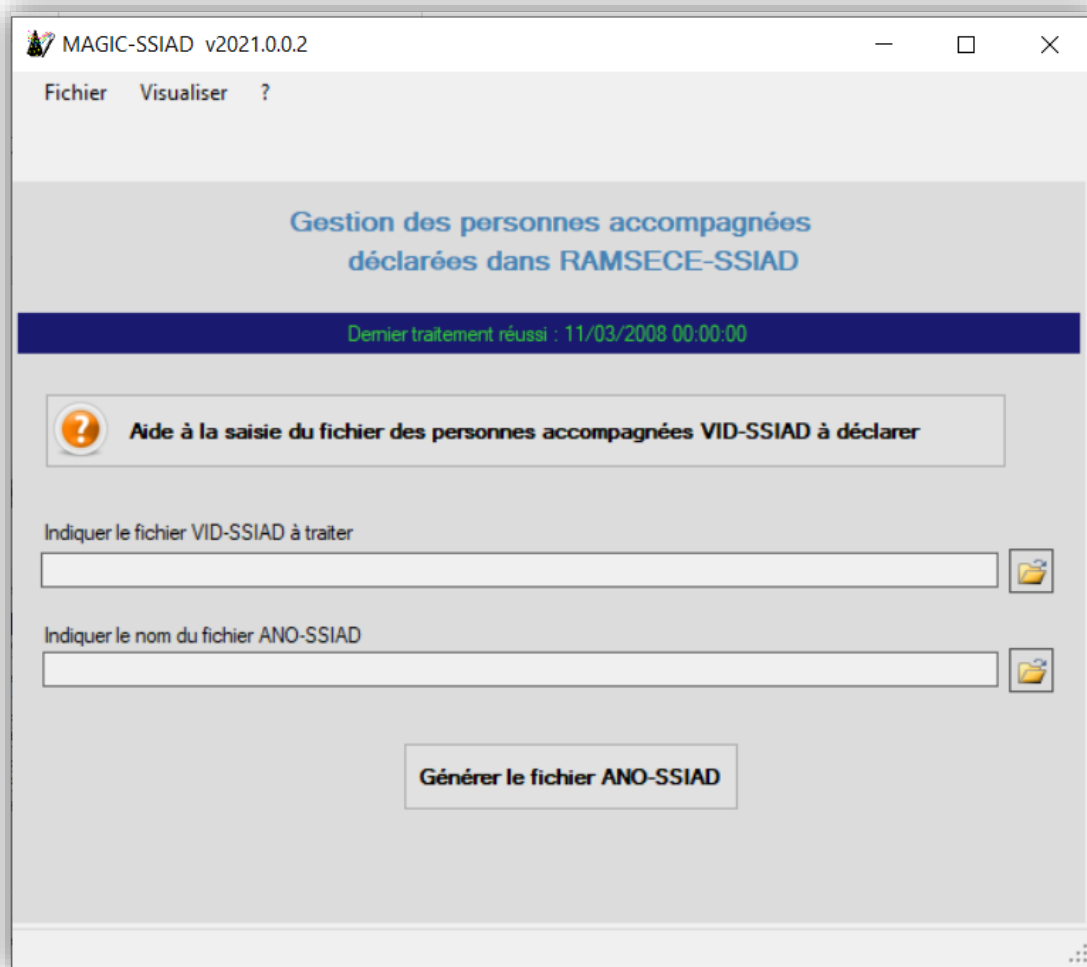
MAGIC-SSIAD v2021.0.0.2

Fichier Visualiser ?

Gestion des personnes accompagnées déclarées dans RAMSECE-SSIAD

Dernier traitement réussi : 11/03/2008 00:00:00

Aide à la saisie du fichier des personnes accompagnées VID-SSIAD à déclarer

Indiquer le fichier VID-SSIAD à traiter

Indiquer le nom du fichier ANO-SSIAD

Générer le fichier ANO-SSIAD